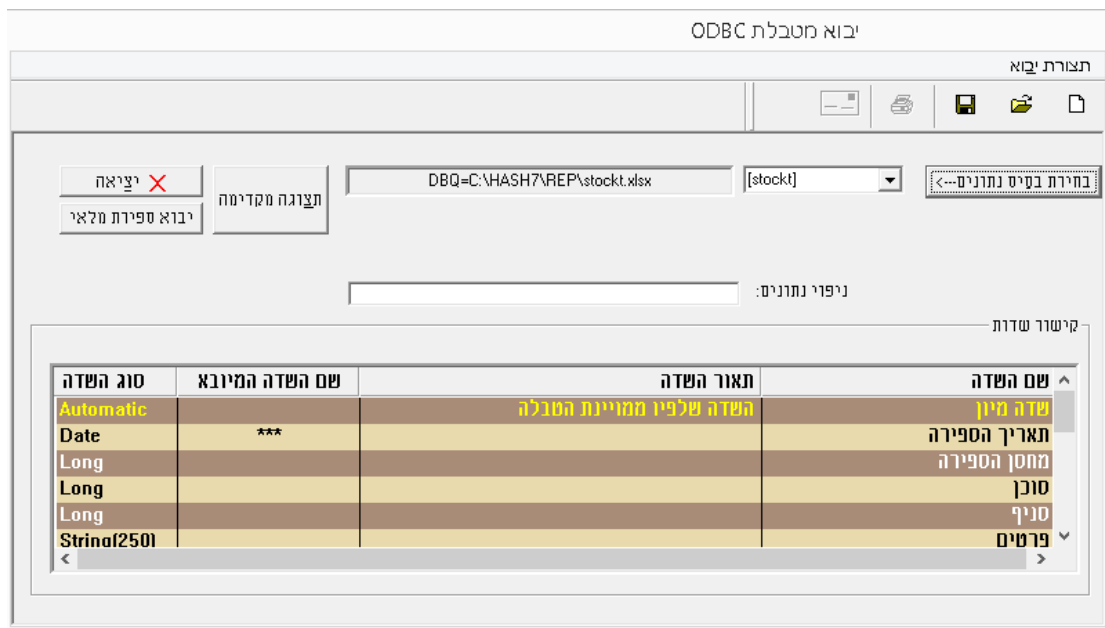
יבוא מטבלת ODBC

תצורת יבוא

בחירת בסיס נתונים-->

[stockt]

DBQ=C:\HASH7\REP\stockt.xlsx

תצוגה מקדימה

יציאה

יבוא ספירת מלאי

ניפוי נתונים:

קישור שדות

| סוג השדה | שם השדה המיובא | תאור השדה | שם השדה |
|---|---|---|---|
| Automatic | | השדה שלפיו ממויינת הטבלה | שדה מיון |
| Date | *** | | תאריך הספירה |
| Long | | | מחסן הספירה |
| Long | | | סוכן |
| Long | | | סניף |
| String(250) | | | פרטים |